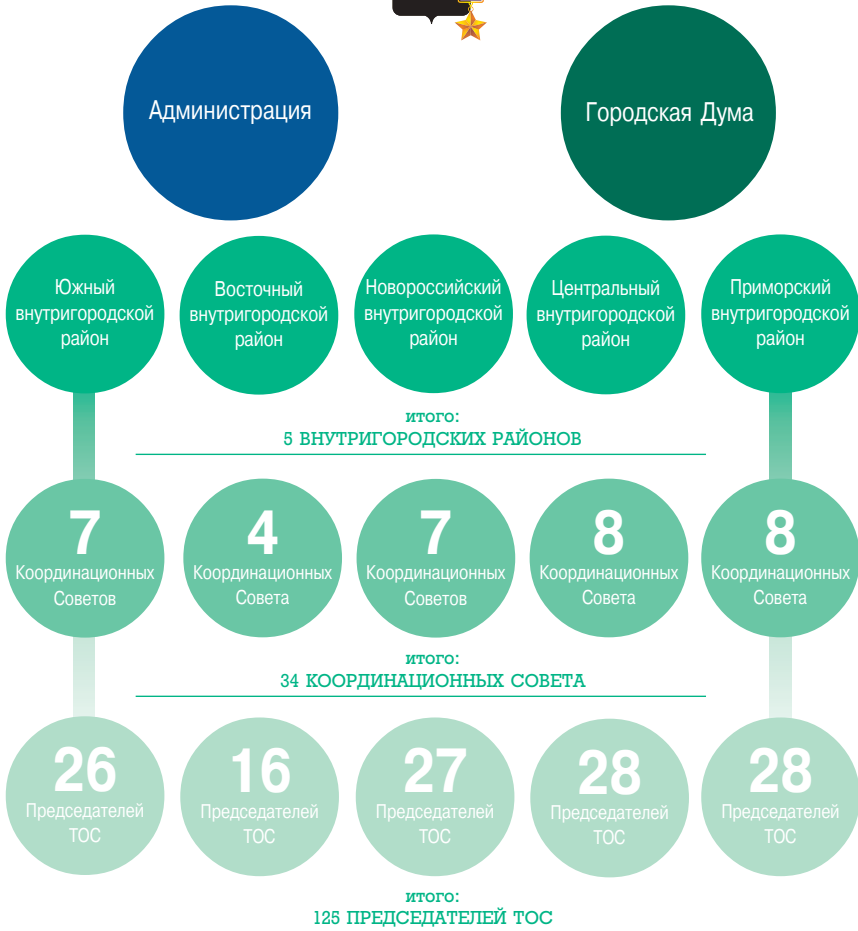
Администрация

Городская Дума

Южный внутригородской район

Восточный внутригородской район

Новороссийский внутригородской район

Центральный внутригородской район

Приморский внутригородской район

итого:
5 ВНУТРИГОРОДСКИХ РАЙОНОВ

7 Координационных Советов

4 Координационных Совета

7 Координационных Советов

8 Координационных Совета

8 Координационных Совета

итого:
34 КООРДИНАЦИОННЫХ СОВЕТА

26 Председателей ТОС

16 Председателей ТОС

27 Председателей ТОС

28 Председателей ТОС

28 Председателей ТОС

итого:
125 ПРЕДСЕДАТЕЛЕЙ ТОС